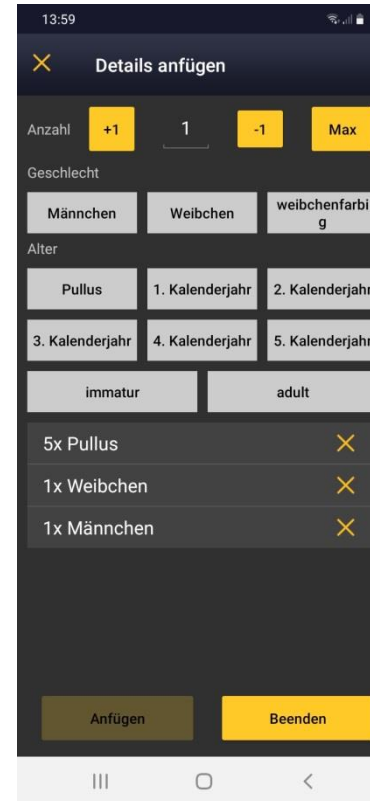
13:59

Details anfügen

Anzahl +1 1 -1 Max

Geschlecht

Männchen Weibchen weibchenfarbig

Alter

Pullus 1. Kalenderjahr 2. Kalenderjahr

3. Kalenderjahr 4. Kalenderjahr 5. Kalenderjahr

immatur adult

5x Pullus

1x Weibchen

1x Männchen

Anfügen Beenden